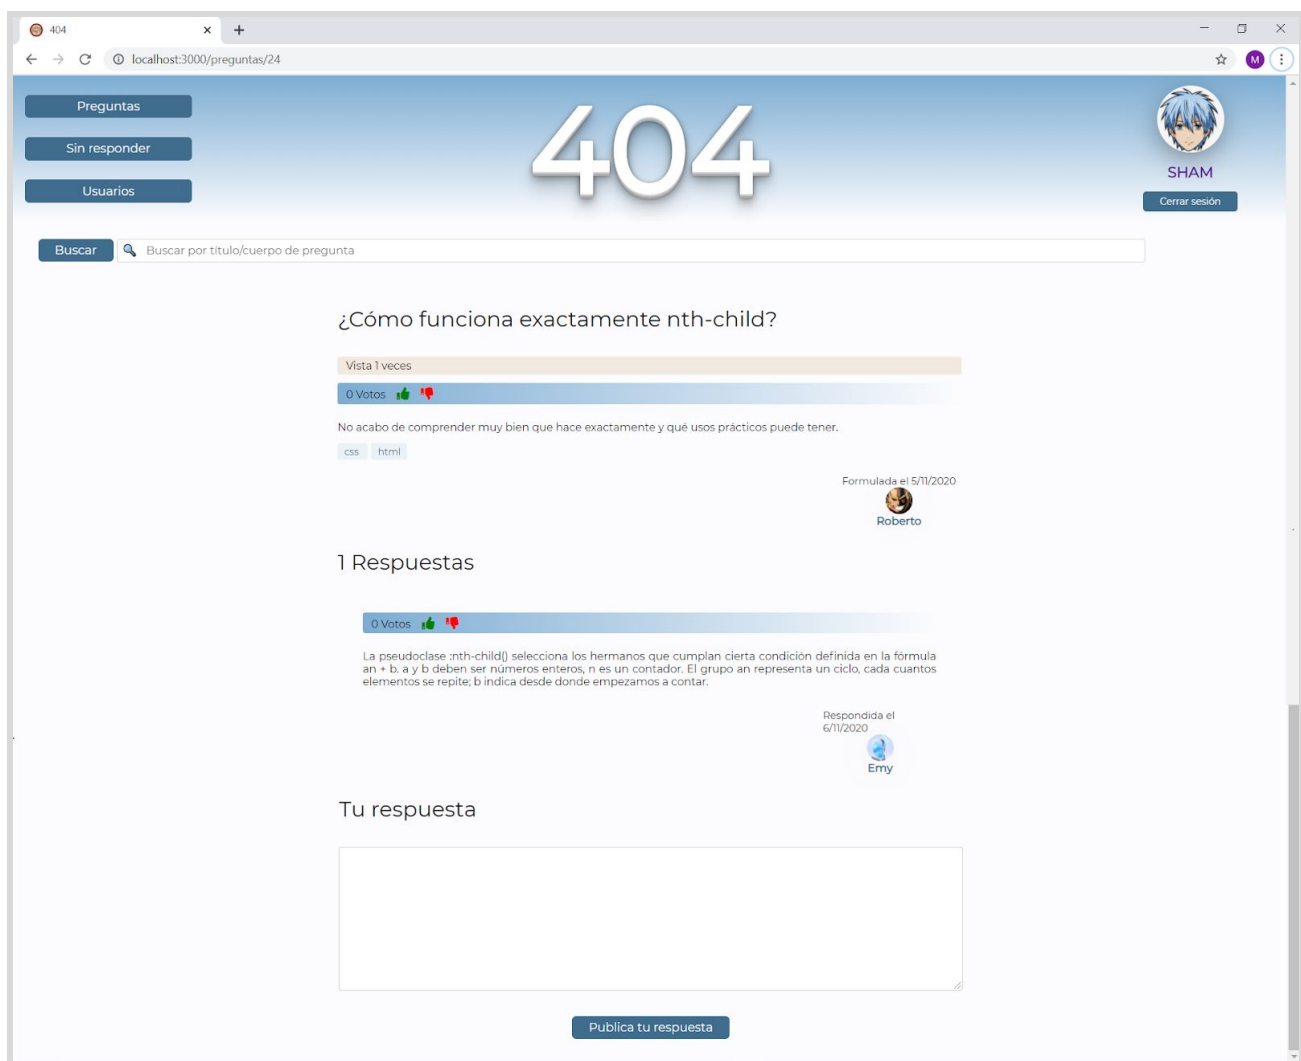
404

localhost:3000/preguntas/24

M

Preguntas

Sin responder

Usuarios

404

SHAM

Cerrar sesión

Buscar

Buscar por título/cuerpo de pregunta

¿Cómo funciona exactamente nth-child?

Vista 1 veces

0 Votos

No acabo de comprender muy bien que hace exactamente y qué usos prácticos puede tener.

css html

Formulada el 5/11/2020

Roberto

1 Respuestas

0 Votos

La pseudoclase :nth-child() selecciona los hermanos que cumplan cierta condición definida en la fórmula an + b. a y b deben ser números enteros, n es un contador. El grupo an representa un ciclo, cada cuantos elementos se repite; b indica desde donde empezamos a contar.

Respondida el 6/11/2020

Emy

Tu respuesta

Publica tu respuesta